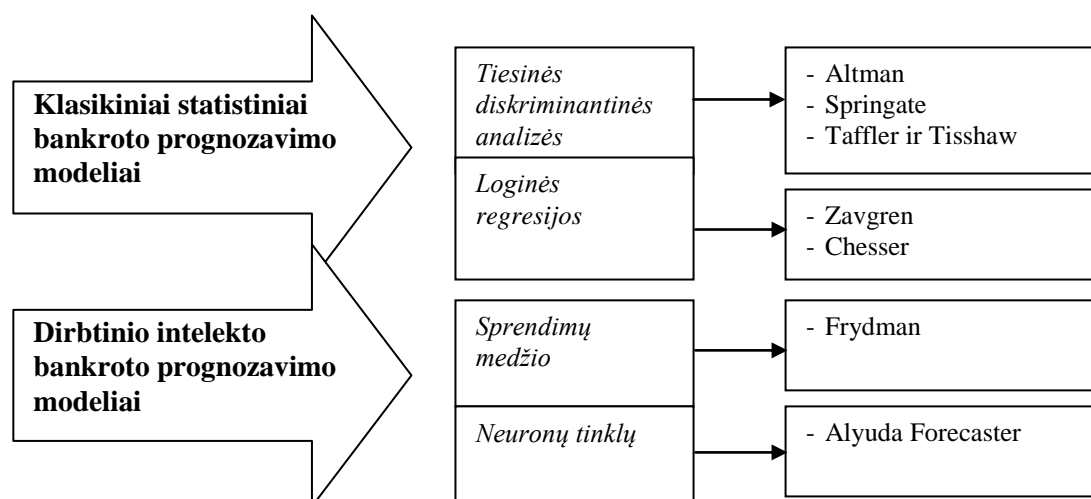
Klasikiniai statistiniai bankroto prognozavimo modeliai

Tiesinės diskriminantinės analizės

- Altman
- Springate
- Taffler ir Tisshaw

Loginės regresijos

- Zavgren
- Chesser

Dirbtinio intelekto bankroto prognozavimo modeliai

Sprendimų medžio

- Frydman

Neuronų tinklų

- Alyuda Forecaster